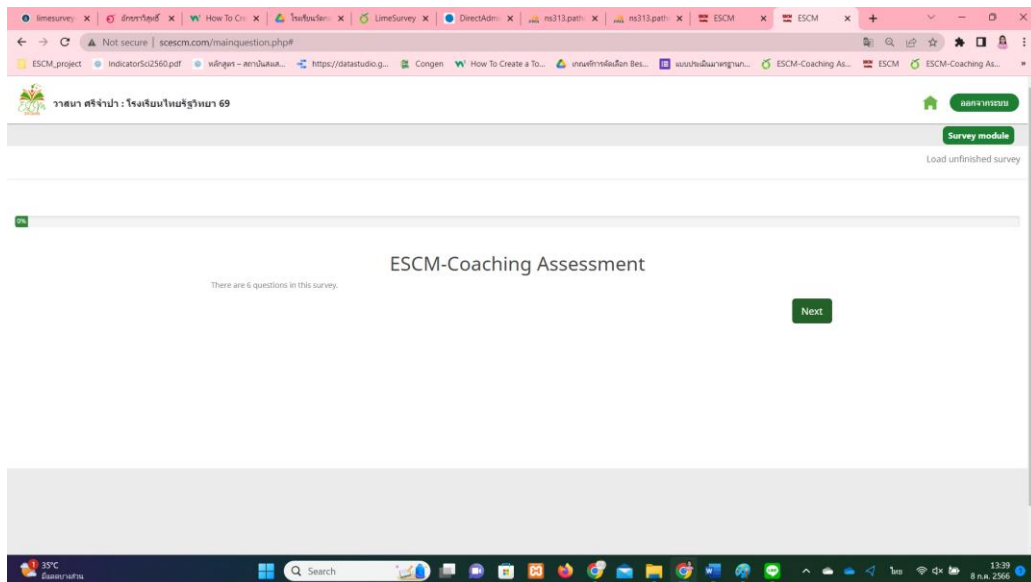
limesurvey | อักษราวิสุทธิ์ | How To Cr | โรงเรียนวัดกร | LimeSurvey | DirectAdmi | ns313.path | ns313.path | ESCM | ESCM

Not secure | scescm.com/mainquestion.php#

ESCM_project | IndicatorSci2560.pdf | หลักสูตร – สถาบันส่งเส... | https://datastudio.g... | Congen | How To Create a To... | เกณฑ์การคัดเลือก Bes... | แบบประเมินมาตรฐาน... | ESCM-Coaching As... | ESCM | ESCM-Coaching As...

วาสนา ศรีจำปา : โรงเรียนไทยรัฐวิทยา 69

ออกจากระบบ

Survey module

Load unfinished survey

0%

ESCM-Coaching Assessment

There are 6 questions in this survey.

Next

35°C
มีแดดบางส่วน

Search

ไทย

13:39
8 ก.ค. 2566